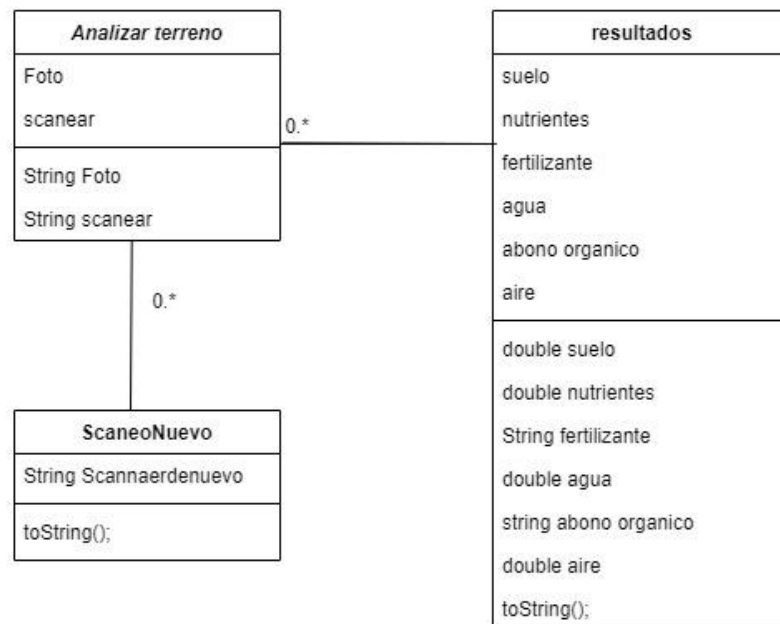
Analizar terreno
Foto
scanear
String Foto
String scanear

0.*

resultados
suelo
nutrientes
fertilizante
agua
abono organico
aire
double suelo
double nutrientes
String fertilizante
double agua
string abono organico
double aire
toString();

0.*

ScaneoNuevo
String Scannaerdenuevo
toString();